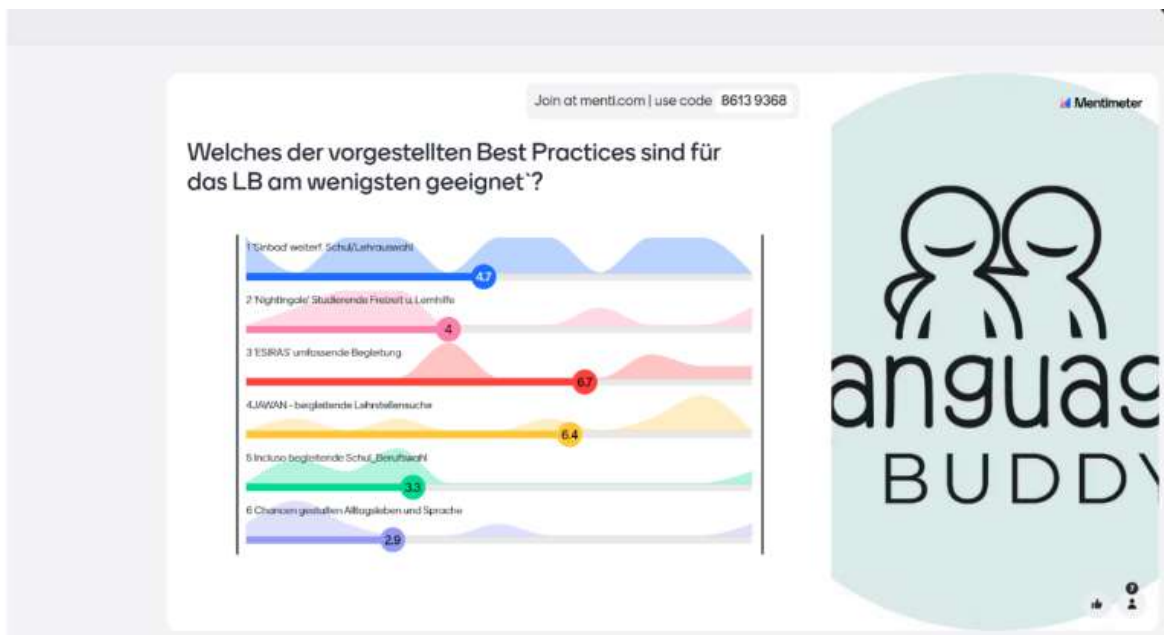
Join at menti.com | use code 8613 9368

Mentimeter

Welches der vorgestellten Best Practices sind für das LB am wenigsten geeignet`?

1 'Sinbad weiter!' Schul/Lehrauswahl

4.7

2 'Nightingale' Studierende Freizeit u. Lernhilfe

4

3 'ESIRAS' umfassende Begleitung

6.7

4 JAWAN - begleitende Lehrstellensuche

6.4

5 Incluso begleitende Schul_Berufswahl

3.3

6 Chancen gestalten Alltagsleben und Sprache

2.9

anguag
BUDDY